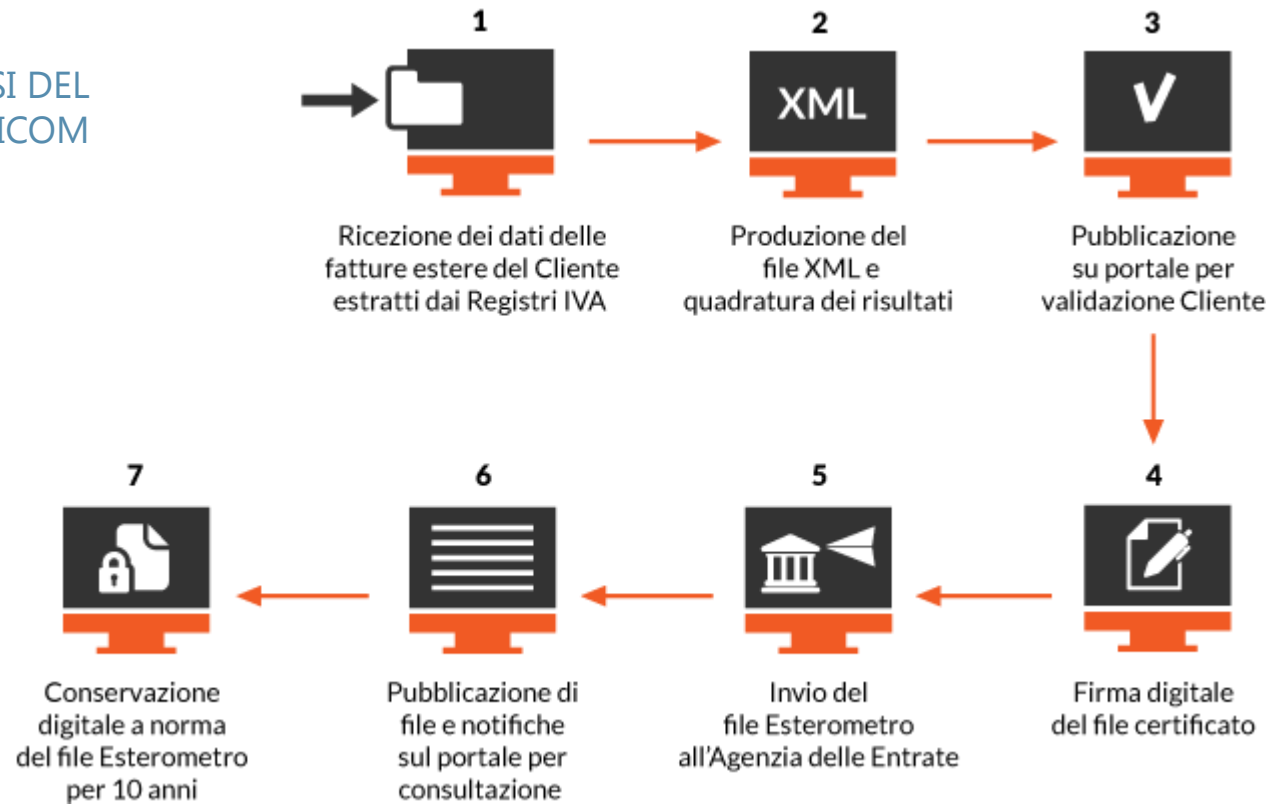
SI DEL
ICOM

1

Ricezione dei dati delle fatture estere del Cliente estratti dai Registri IVA

2

XML

Produzione del file XML e quadratura dei risultati

3

V

Pubblicazione su portale per validazione Cliente

4

Firma digitale del file certificato

5

Invio del file Esterometro all'Agenzia delle Entrate

6

Pubblicazione di file e notifiche sul portale per consultazione

7

Conservazione digitale a norma del file Esterometro per 10 anni